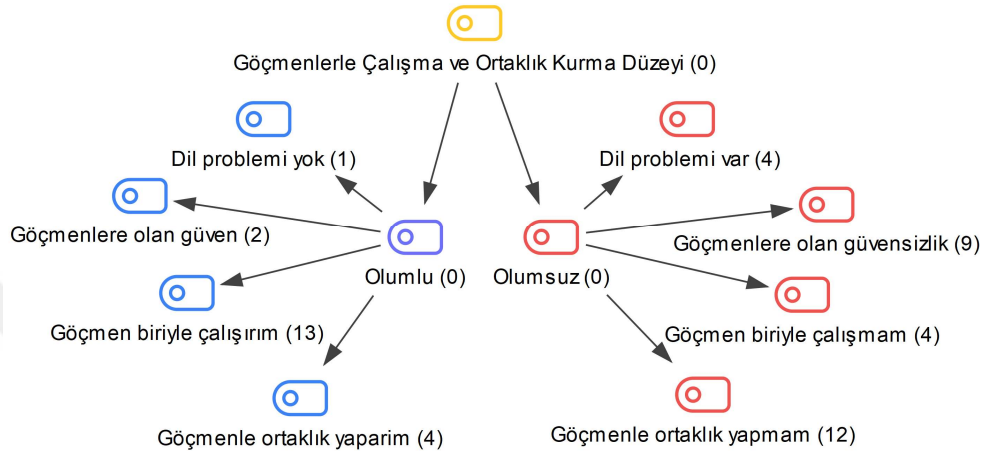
Göçmenlerle Çalışma ve Ortaklık Kurma Düzeyi (0)

Dil problemi yok (1)

Göçmenlere olan güven (2)

Olumlu (0)

Göçmen biriyle çalışırım (13)

Göçmenle ortaklık yaparim (4)

Dil problemi var (4)

Olumsuz (0)

Göçmenlere olan güvensizlik (9)

Göçmen biriyle çalışmam (4)

Göçmenle ortaklık yapmam (12)